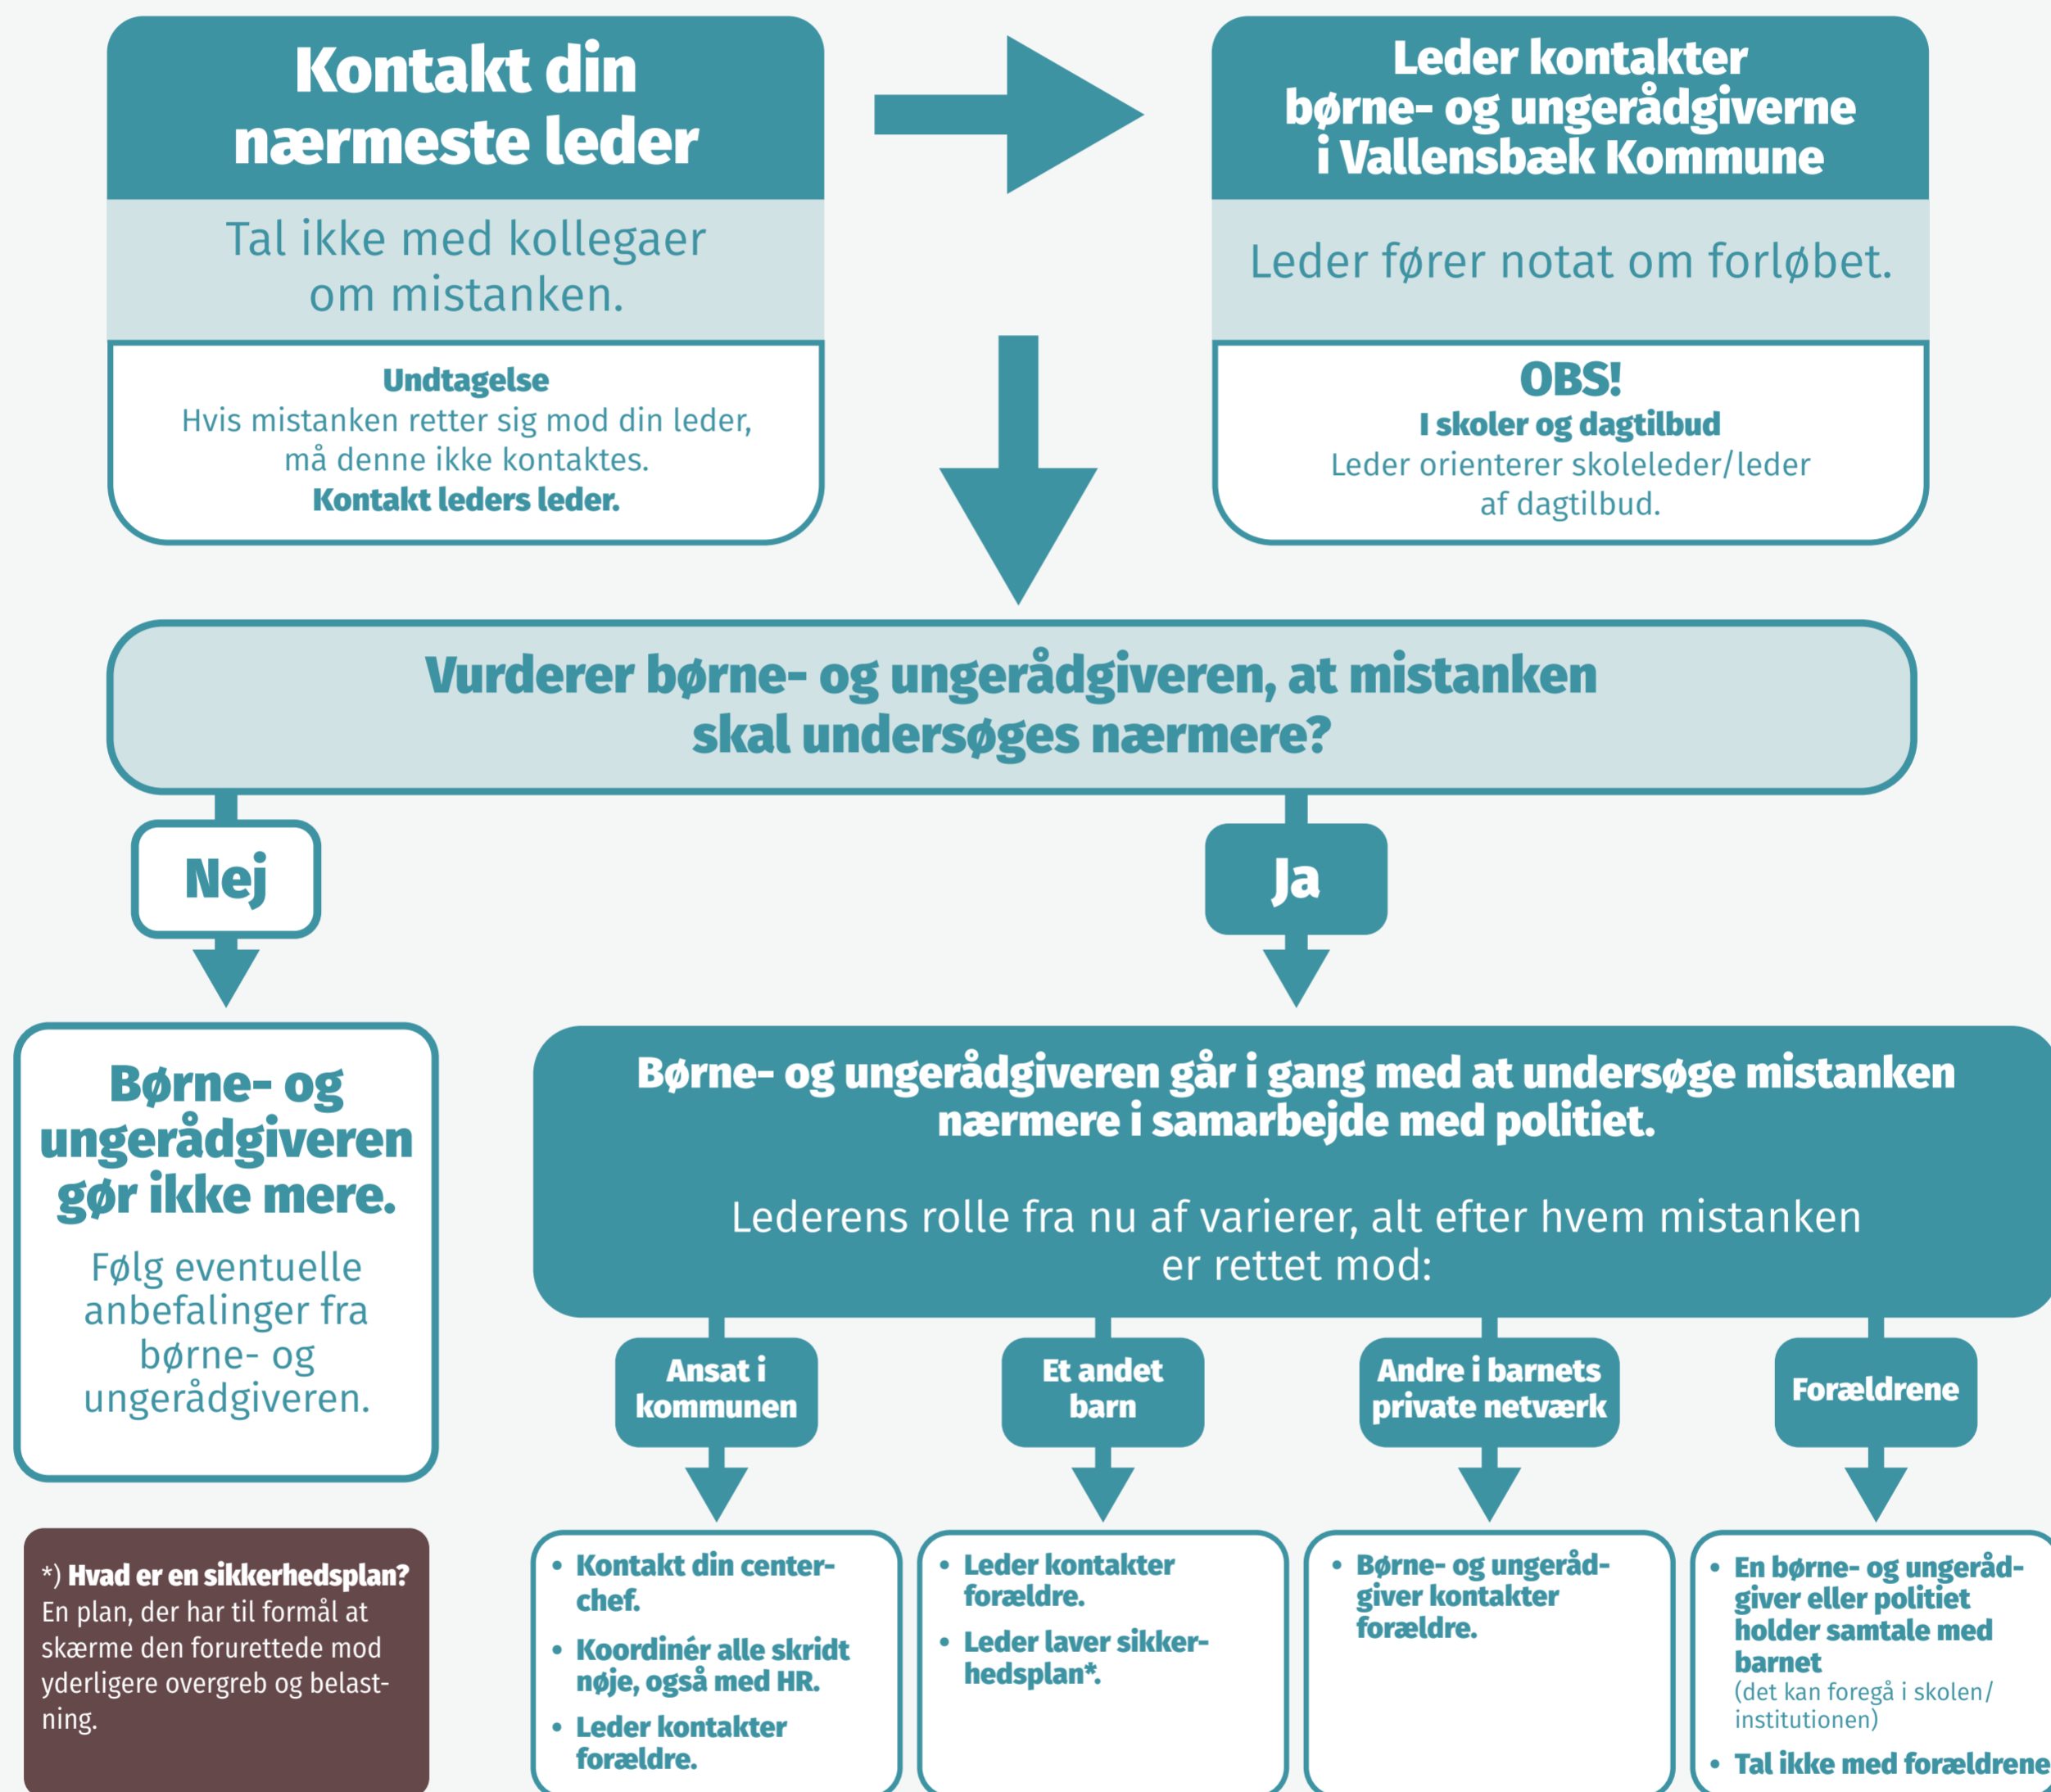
Kontakt din nærmeste leder

Tal ikke med kollegaer om mistanken.

Undtagelse
Hvis mistanken retter sig mod din leder, må denne ikke kontaktes.
Kontakt leders leder.

Leder kontakter børne- og ungerådgiverne i Vallensbæk Kommune

Leder fører notat om forløbet.

OBS!
I skoler og dagtilbud
Leder orienterer skoleleder/leder af dagtilbud.

Vurderer børne- og ungerådgiveren, at mistanken skal undersøges nærmere?

Nej

Ja

Børne- og ungerådgiveren gør ikke mere.

Følg eventuelle anbefalinger fra børne- og ungerådgiveren.

Børne- og ungerådgiveren går i gang med at undersøge mistanken nærmere i samarbejde med politiet.

Lederens rolle fra nu af varierer, alt efter hvem mistanken er rettet mod:

Ansat i kommunen

Et andet barn

Andre i barnets private netværk

Forældrene

*) Hvad er en sikkerhedsplan?
En plan, der har til formål at skærme den forurettede mod yderligere overgreb og belastning.

• Kontakt din centerchef.
• Koordinér alle skridt nøje, også med HR.
• Leder kontakter forældre.

• Leder kontakter forældre.
• Leder laver sikkerhedsplan*.

• Børne- og ungerådgiver kontakter forældre.

• En børne- og ungerådgiver eller politiet holder samtale med barnet (det kan foregå i skolen/institutionen)
• Tal ikke med forældrene